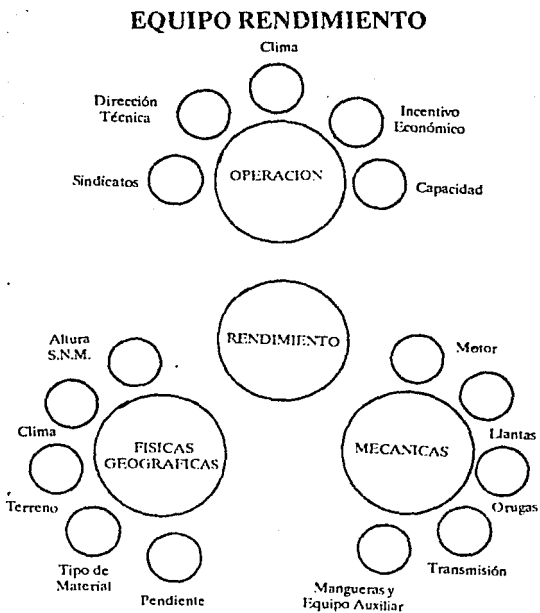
EQUIPO RENDIMIENTO

Clima

Dirección Técnica

Incentivo Económico

Sindicatos

OPERACION

Capacidad

RENDIMIENTO

Altura S.N.M.

Clima

FISICAS GEOGRAFICAS

Terreno

Tipo de Material

Pendiente

Motor

Llantas

MECANICAS

Orugas

Transmisión

Mangueras y Equipo Auxiliar